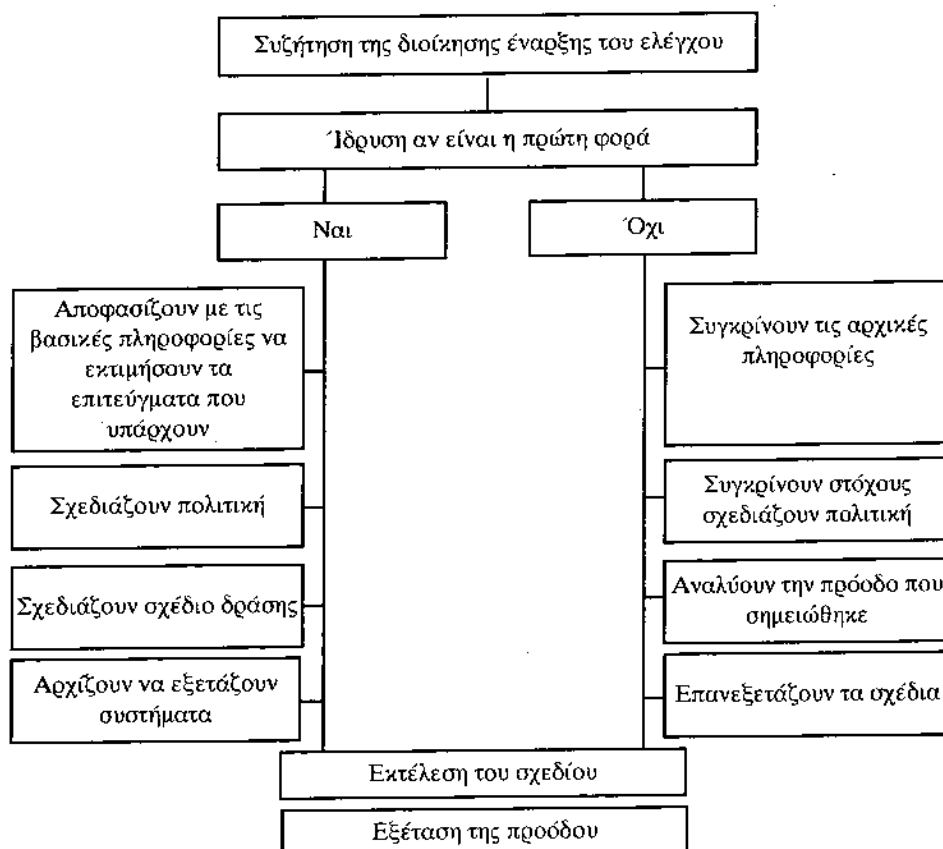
Συζήτηση της διοίκησης έναρξης του ελέγχου

Ίδρυση αν είναι η πρώτη φορά

Ναι

Όχι

Αποφασίζουν με τις βασικές πληροφορίες να εκτιμήσουν τα επιτεύγματα που υπάρχουν

Σχεδιάζουν πολιτική

Σχεδιάζουν σχέδιο δράσης

Αρχίζουν να εξετάζουν συστήματα

Συγκρίνουν τις αρχικές πληροφορίες

Συγκρίνουν στόχους σχεδιάζουν πολιτική

Αναλύουν την πρόοδο που σημειώθηκε

Επανεξετάζουν τα σχέδια

Εκτέλεση του σχεδίου

Εξέταση της προόδου